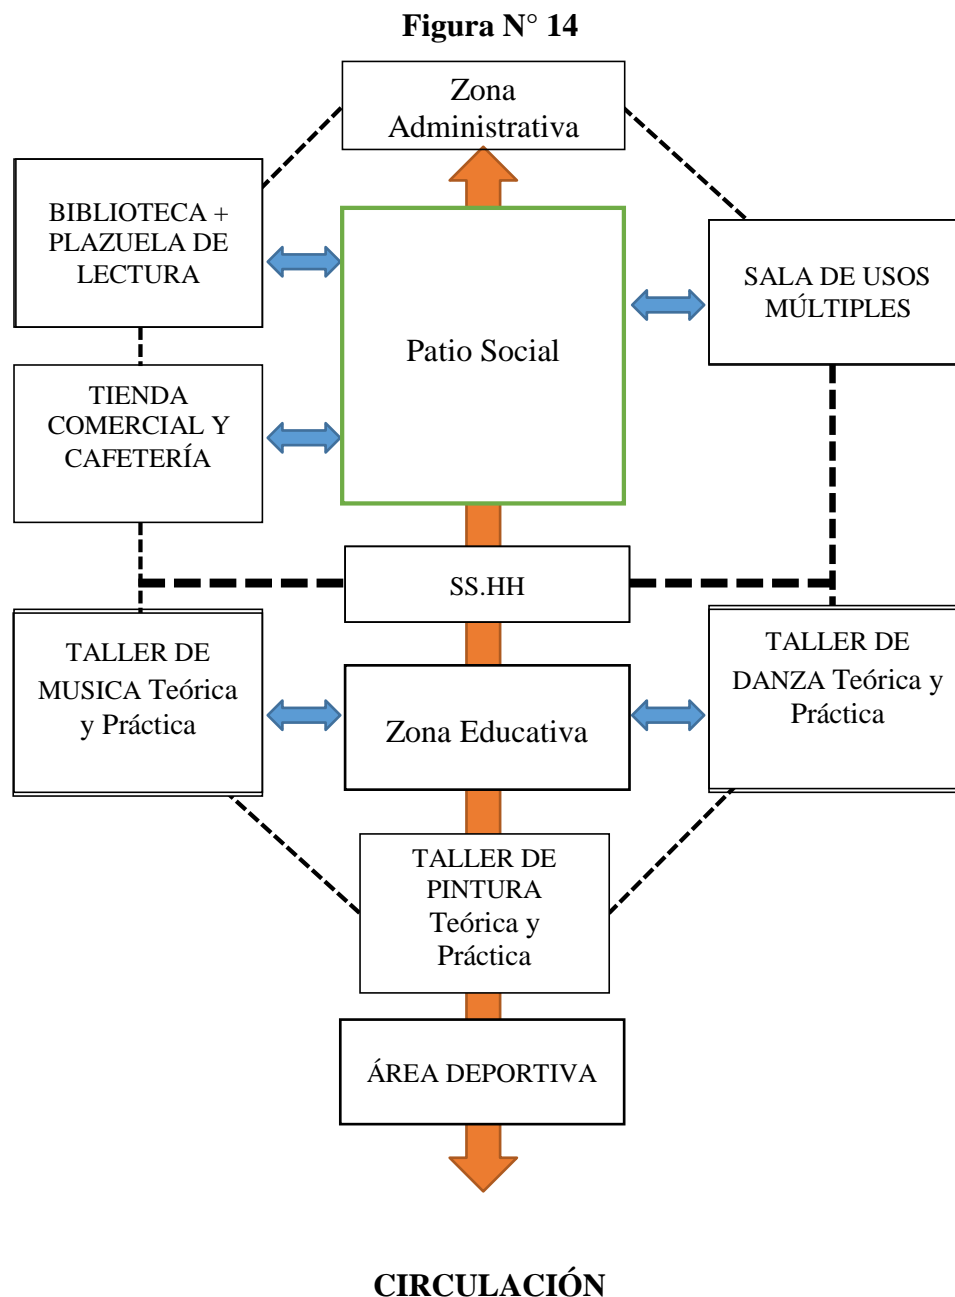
Figura N° 14

Zona Administrativa

BIBLIOTECA + PLAZUELA DE LECTURA

Patio Social

SALA DE USOS MÚLTIPLES

TIENDA COMERCIAL Y CAFETERÍA

SS.HH

TALLER DE MUSICA Teórica y Práctica

Zona Educativa

TALLER DE DANZA Teórica y Práctica

TALLER DE PINTURA Teórica y Práctica

ÁREA DEPORTIVA

CIRCULACIÓN